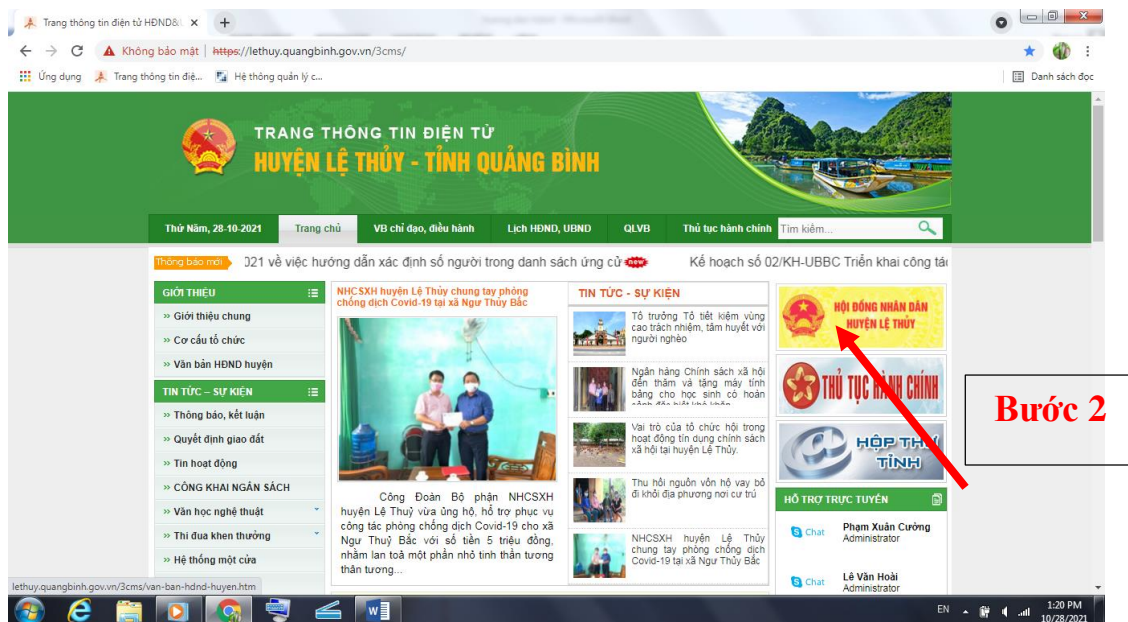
Trang thông tin điện tử HĐND&

Không bảo mật | https://lethuy.quangbinh.gov.vn/3cms/

Ứng dụng  Trang thông tin điệ...  Hệ thông quản lý c...  Danh sách đọc

TRANG THÔNG TIN ĐIỆN TỬ
HUYỆN LỆ THỦY - TỈNH QUẢNG BÌNH

Thứ Năm, 28-10-2021 | Trang chủ | VB chỉ đạo, điều hành | Lịch HĐND, UBND | QLVB | Thủ tục hành chính | Tìm kiếm...

Thông báo mới 021 về việc hướng dẫn xác định số người trong danh sách ứng cử new Kế hoạch số 02/KH-UBBC Triển khai công tác

GIỚI THIỆU
» Giới thiệu chung
» Cơ cấu tổ chức
» Văn bản HĐND huyện

TIN TỨC – SỰ KIỆN
» Thông báo, kết luận
» Quyết định giao đất
» Tin hoạt động
» CÔNG KHAI NGÂN SÁCH
» Văn học nghệ thuật
» Thi đua khen thưởng
» Hệ thống một cửa

NHCSXH huyện Lệ Thủy chung tay phòng chống dịch Covid-19 tại xã Ngư Thủy Bắc

Công Đoàn Bộ phận NHCSXH huyện Lệ Thuỷ vừa ủng hộ, hỗ trợ phục vụ công tác phòng chống dịch Covid-19 cho xã Ngư Thuỷ Bắc với số tiền 5 triệu đồng, nhằm lan toả một phần nhỏ tinh thần tương thân tương...

TIN TỨC - SỰ KIỆN
Tổ trưởng Tổ tiết kiệm vùng cao trách nhiệm, tâm huyết với người nghèo
Ngân hàng Chính sách xã hội đến thăm và tặng máy tính bảng cho học sinh có hoàn cảnh đặc biệt khó khăn
Vai trò của tổ chức hội trong hoạt động tín dụng chính sách xã hội tại huyện Lệ Thủy.
Thu hồi nguồn vốn hộ vay bỏ đi khỏi địa phương nơi cư trú
NHCSXH huyện Lệ Thủy chung tay phòng chống dịch Covid-19 tại xã Ngư Thủy Bắc

HỘI ĐỒNG NHÂN DÂN HUYỆN LỆ THỦY
THỦ TỤC HÀNH CHÍNH
HỘP THƯ TỈNH

HỖ TRỢ TRỰC TUYẾN
Chat Phạm Xuân Cường Administrator
Chat Lê Văn Hoài Administrator

Bước 2

lethuy.quangbinh.gov.vn/3cms/van-ban-hdnd-huyen.htm

EN 1:20 PM 10/28/2021